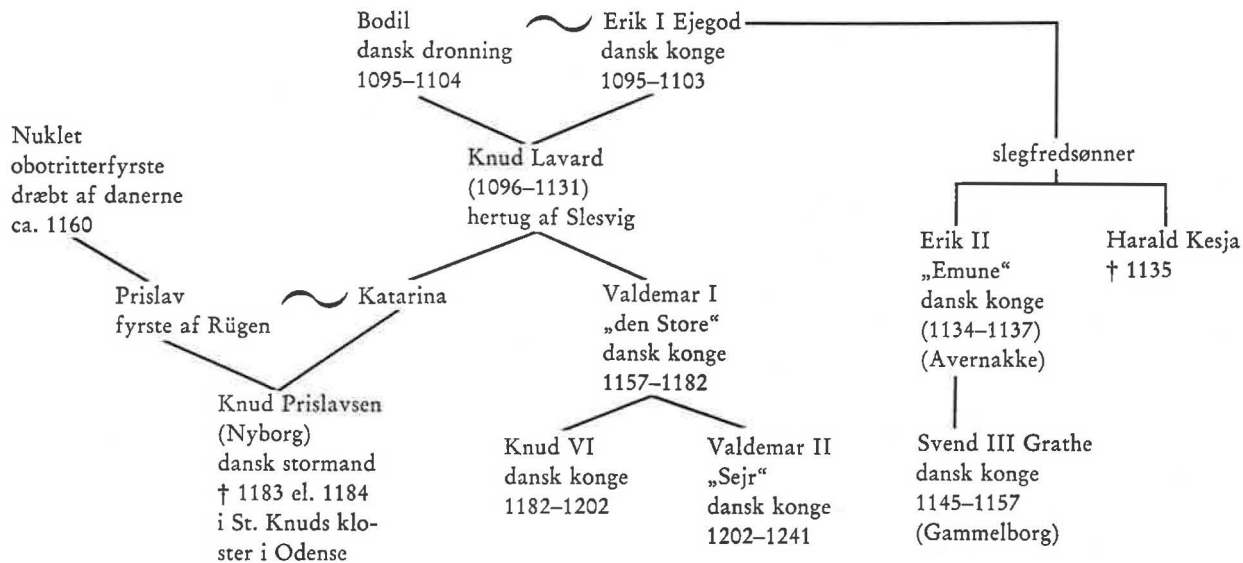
Bodil
dansk dronning
1095–1104

Erik I Ejegod
dansk konge
1095–1103

Nuklet
obotritterfyrste
dræbt af danerne
ca. 1160

Knud Lavard
(1096–1131)
hertug af Slesvig

slegfredsønner

Prislav
fyrste af Rügen

Katarina

Valdemar I
„den Store"
dansk konge
1157–1182

Erik II
„Emune"
dansk konge
(1134–1137)
(Avernakke)

Harald Kesja
† 1135

Knud Prislavsen
(Nyborg)
dansk stormand
† 1183 el. 1184
i St. Knuds kloster i Odense

Knud VI
dansk konge
1182–1202

Valdemar II
„Sejr"
dansk konge
1202–1241

Svend III Grathe
dansk konge
1145–1157
(Gammelborg)